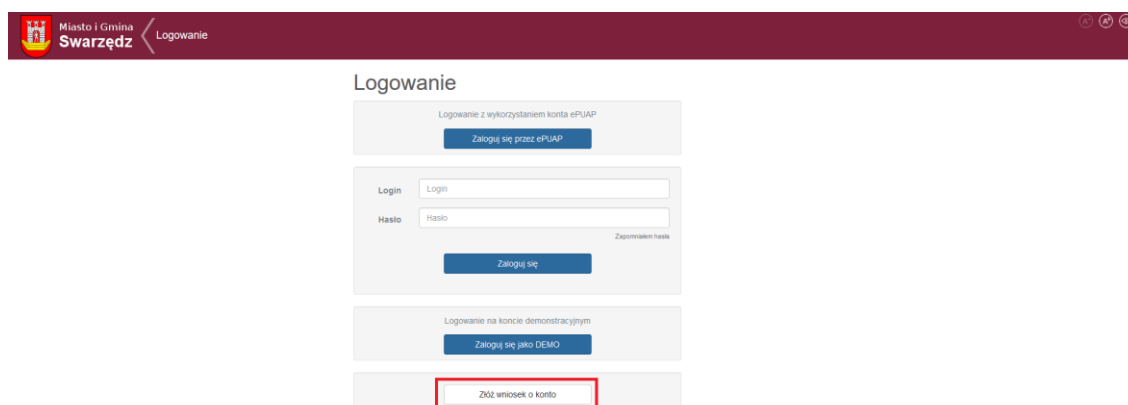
Miasto i Gmina
Swarzędz

Logowanie

A⁻ A⁺

Logowanie

Logowanie z wykorzystaniem konta ePUAP

Zaloguj się przez ePUAP

Login Login

Hasło Hasło

Zapomniałem hasła

Zaloguj się

Logowanie na koncie demonstracyjnym

Zaloguj się jako DEMO

Złóż wniosek o konto